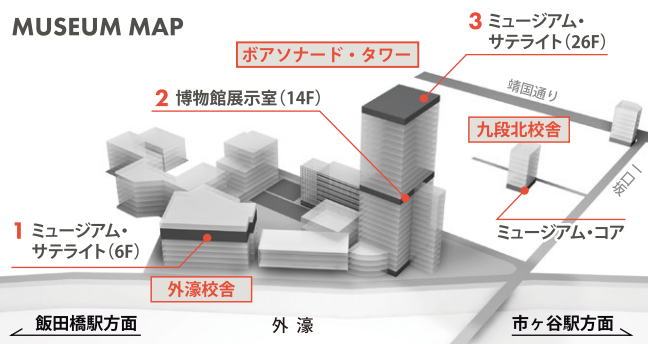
MUSEUM MAP

3 ミュージアム・サテライト（26F）

ボアソナード・タワー

靖国通り

2 博物館展示室（14F）

九段北校舎

坂口Ⅰ

ミュージアム・コア

1 ミュージアム・サテライト（6F）

外濠校舎

飯田橋駅方面

外濠

市ヶ谷駅方面